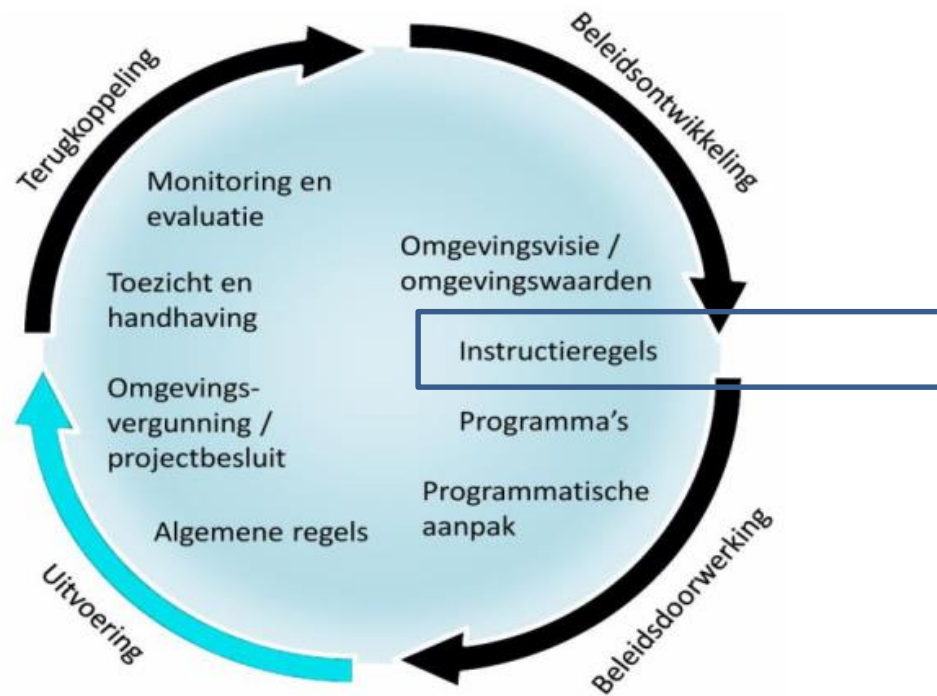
Beleidsontwikkeling

Omgevingsvisie / omgevingswaarden

Instructieregels

Programma's

Programmatische aanpak

Beleidsdoorwerking

Uitvoering

Algemene regels

Omgevingsvergunning / projectbesluit

Toezicht en handhaving

Monitoring en evaluatie

Terugkoppeling